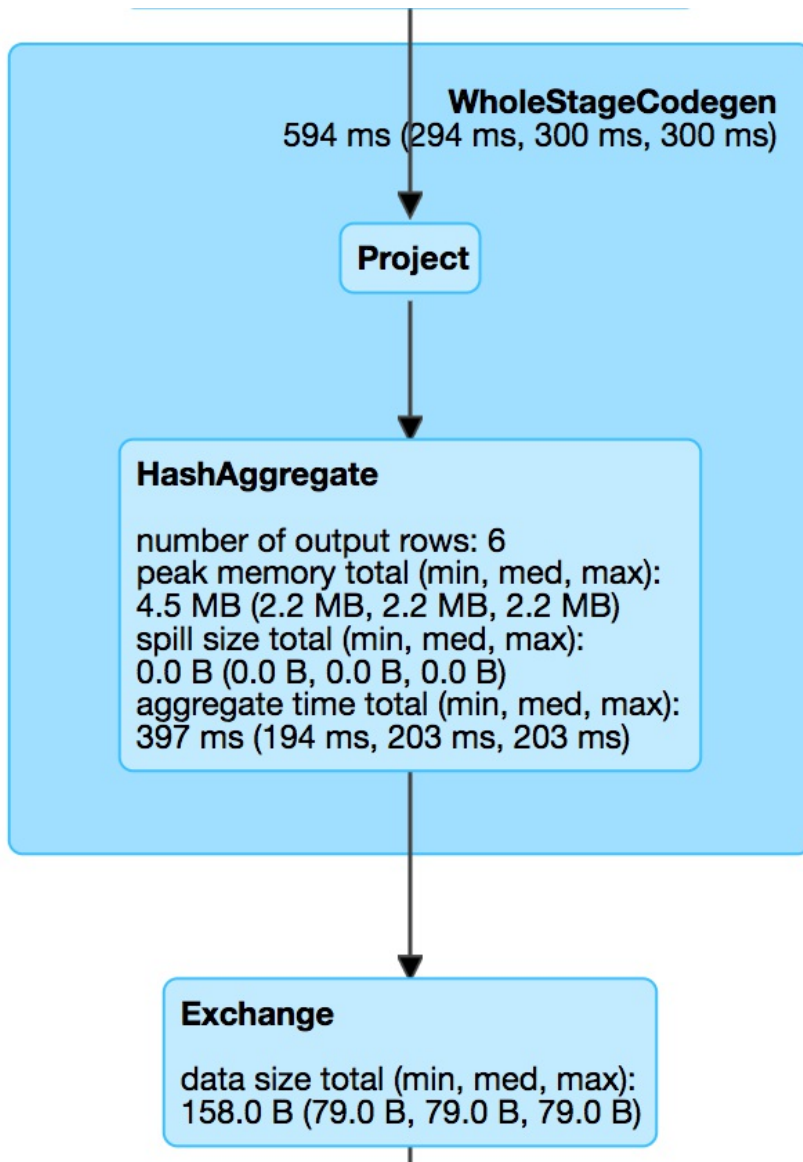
WholeStageCodegen
594 ms (294 ms, 300 ms, 300 ms)

Project

HashAggregate

number of output rows: 6
peak memory total (min, med, max):
4.5 MB (2.2 MB, 2.2 MB, 2.2 MB)
spill size total (min, med, max):
0.0 B (0.0 B, 0.0 B, 0.0 B)
aggregate time total (min, med, max):
397 ms (194 ms, 203 ms, 203 ms)

Exchange

data size total (min, med, max):
158.0 B (79.0 B, 79.0 B, 79.0 B)